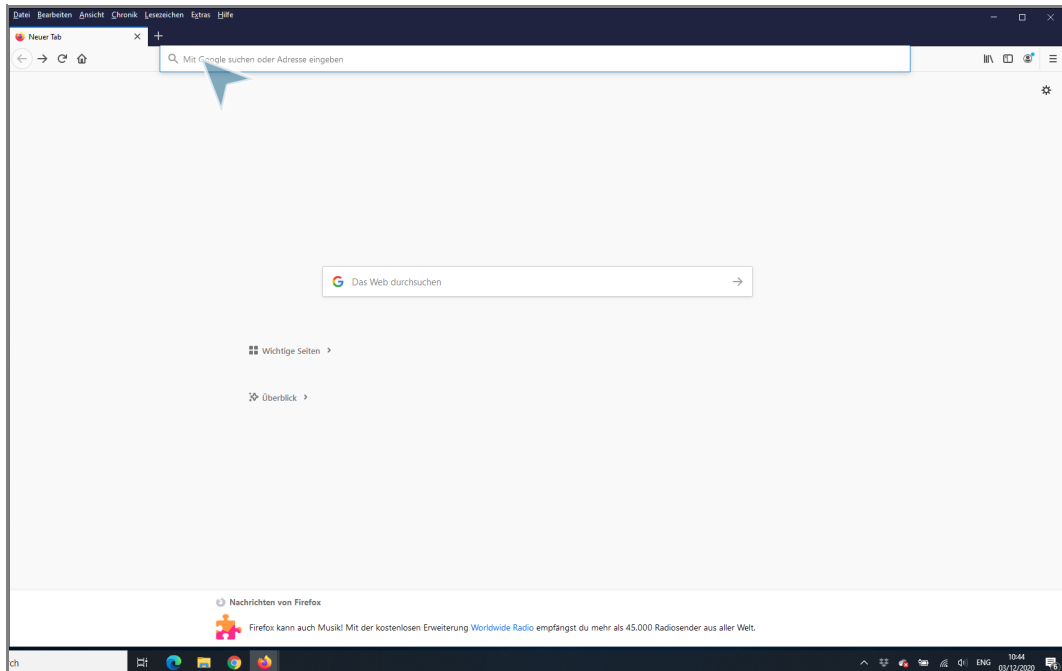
Datei Bearbeiten Ansicht Chronik Lesezeichen Extras Hilfe

Neuer Tab

Mit Google suchen oder Adresse eingeben

Das Web durchsuchen

Wichtige Seiten

Überblick

Nachrichten von Firefox

Firefox kann auch Musik! Mit der kostenlosen Erweiterung Worldwide Radio empfängst du mehr als 45.000 Radiosender aus aller Welt.

ch

ENG 10:44 03/12/2020